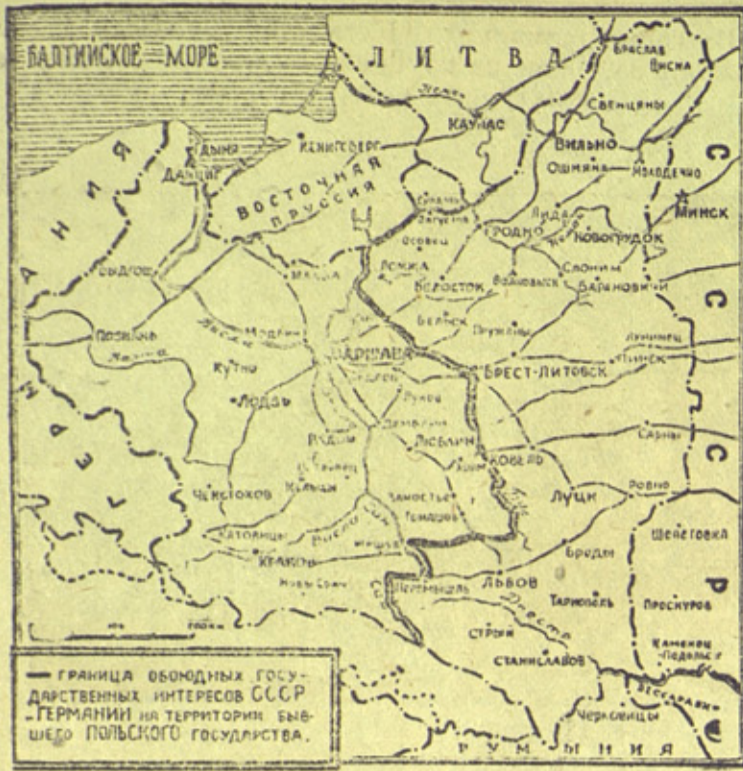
БАЛТИЙСКОЕ МОРЕ

ЛИТВА

ГЕРМАНИЯ

СССР

РУМЫНИЯ

ВОСТОЧНАЯ ПРУССИЯ

Браслав
Висма
Свенцяны
Каунас
Вильно
Ошмяны
Молодечно
Минск
Кенигсберг
Дынга
Данциг
Сувалки
Августов
Гродно
Лида
Новогрудок
Осовец
Ломжа
Белосток
Волковыск
Слоним
Барановичи
Бидгощ
Млава
Бельск
Пружаны
Лунинец
Познань
Модлин
Варшава
Кутно
Пинск
Брест-Литовск
Лодзь
Радом
Демблин
Люблин
Ковель
Сарны
Ченстохов
Кельцы
Замостье
Томашов
Луцк
Ровно
Шепетовка
Катовицы
Краков
Висла
Новы Сонч
Перемышль
Львов
Броды
Тарнополь
Проскуров
Стрый
Днестр
Станиславов
Каменец-Подольск
Черновицы
Бессарабия

— ГРАНИЦА ОБОЮДНЫХ ГОСУДАРСТВЕННЫХ ИНТЕРЕСОВ СССР и ГЕРМАНИИ на территории бывшего ПОЛЬСКОГО государства.